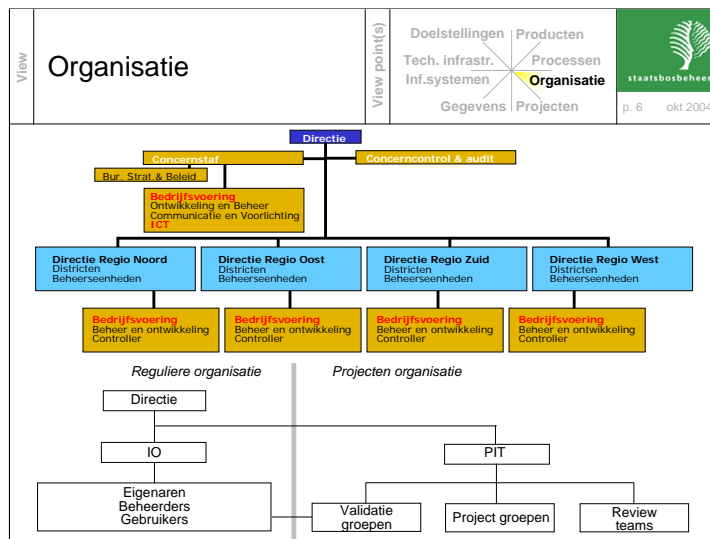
View

Organisatie

View point(s)

Doelstellingen
Producten
Tech. infrastr.
Processen
Inf.systemen
Organisatie
Gegevens
Projecten

staatsbosbeheer

p. 6 okt 2004

Directie

Concernstaf

Concerncontrol & audit

Bur. Strat.& Beleid

Bedrijfsvoering
Ontwikkeling en Beheer
Communicatie en Voorlichting
ICT

Directie Regio Noord
Districten
Beheerseenheden

Directie Regio Oost
Districten
Beheerseenheden

Directie Regio Zuid
Districten
Beheerseenheden

Directie Regio West
Districten
Beheerseenheden

Bedrijfsvoering
Beheer en ontwikkeling
Controller

Bedrijfsvoering
Beheer en ontwikkeling
Controller

Bedrijfsvoering
Beheer en ontwikkeling
Controller

Bedrijfsvoering
Beheer en ontwikkeling
Controller

Reguliere organisatie

Projecten organisatie

Directie

IO

PIT

Eigenaren
Beheerders
Gebruikers

Validatie groepen

Project groepen

Review teams